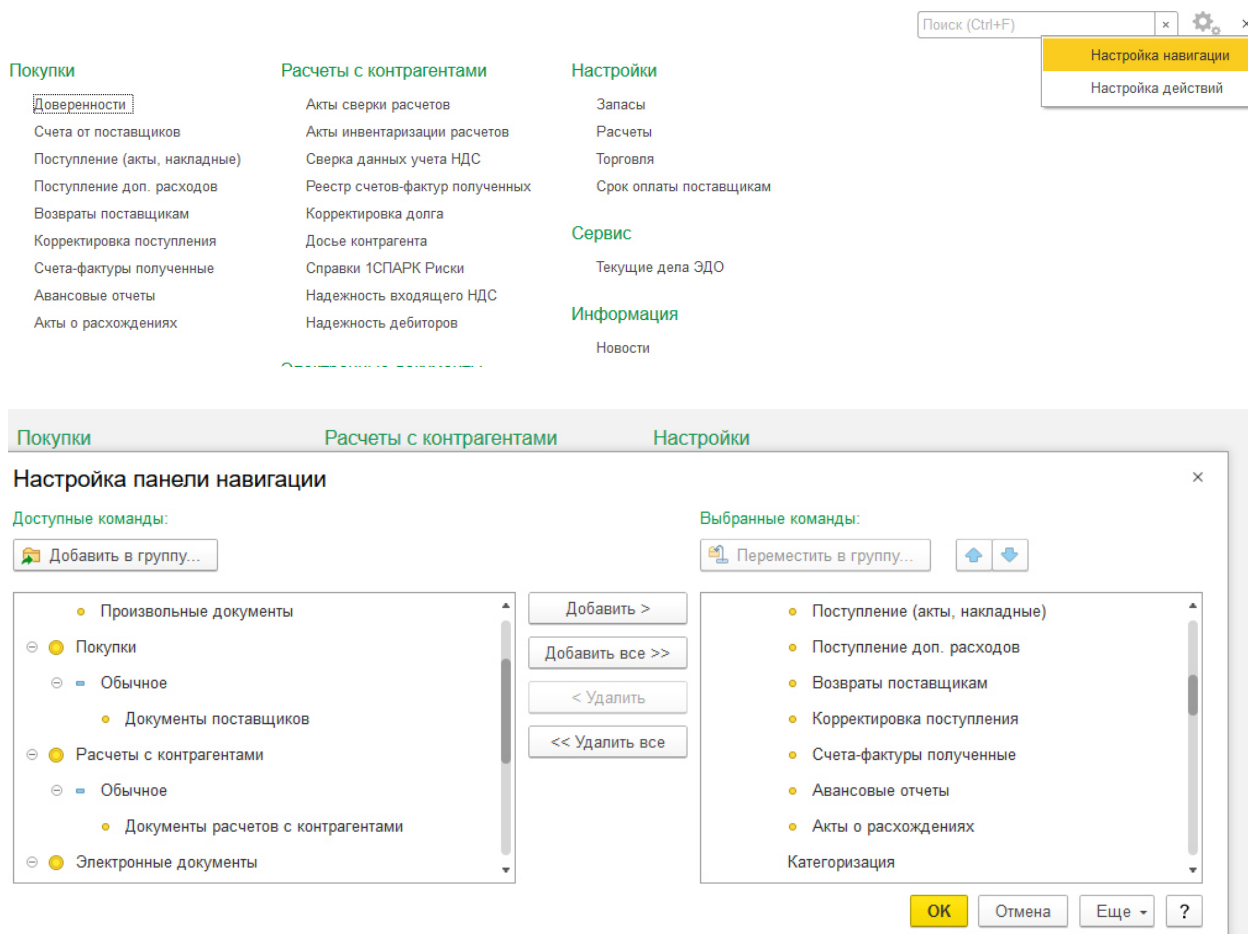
Поиск (Ctrl+F) ×

Настройка навигации
Настройка действий

Покупки
Доверенности
Счета от поставщиков
Поступление (акты, накладные)
Поступление доп. расходов
Возвраты поставщикам
Корректировка поступления
Счета-фактуры полученные
Авансовые отчеты
Акты о расхождениях

Расчеты с контрагентами
Акты сверки расчетов
Акты инвентаризации расчетов
Сверка данных учета НДС
Реестр счетов-фактур полученных
Корректировка долга
Досье контрагента
Справки 1СПАРК Риски
Надежность входящего НДС
Надежность дебиторов

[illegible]

Настройки
Запасы
Расчеты
Торговля
Срок оплаты поставщикам

Сервис
Текущие дела ЭДО

Информация
Новости

Покупки Расчеты с контрагентами Настройки

Настройка панели навигации ×

Доступные команды:
Добавить в группу...

Произвольные документы
Покупки
Обычное
Документы поставщиков
Расчеты с контрагентами
Обычное
Документы расчетов с контрагентами
Электронные документы

Добавить >
Добавить все >>
< Удалить
<< Удалить все

Выбранные команды:
Переместить в группу...

Поступление (акты, накладные)
Поступление доп. расходов
Возвраты поставщикам
Корректировка поступления
Счета-фактуры полученные
Авансовые отчеты
Акты о расхождениях
Категоризация

ОК Отмена Еще ?